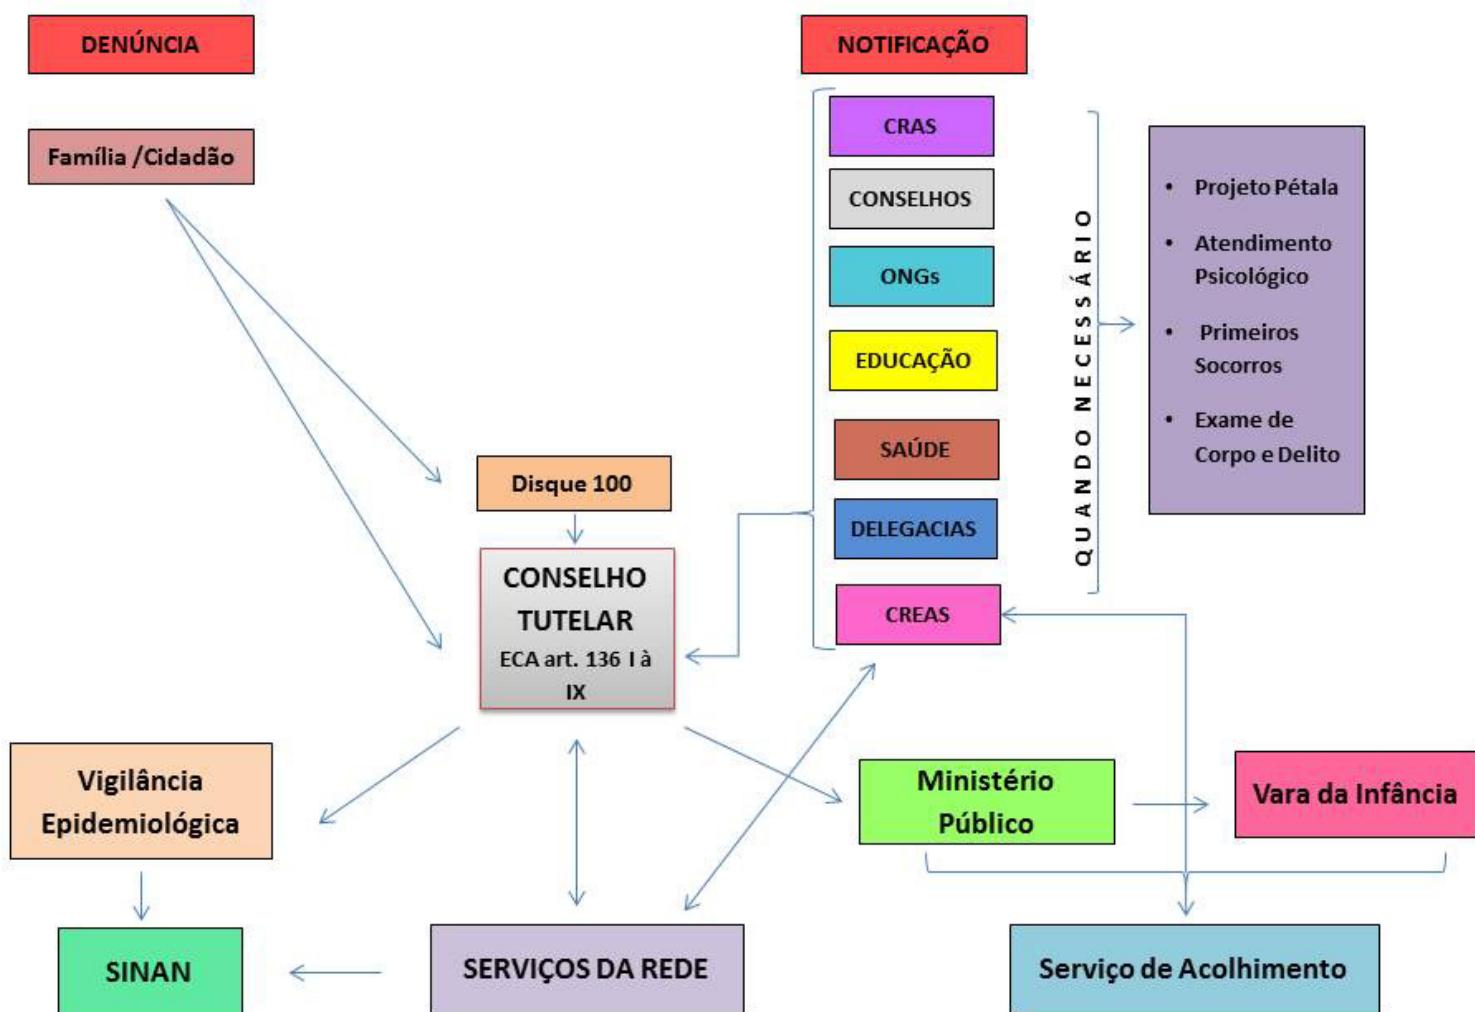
DENÚNCIA

NOTIFICAÇÃO

Família /Cidadão

CRAS

CONSELHOS

ONGs

EDUCAÇÃO

SAÚDE

DELEGACIAS

CREAS

QUANDO NECESSÁRIO

- Projeto Pétala
- Atendimento Psicológico
- Primeiros Socorros
- Exame de Corpo e Delito

Disque 100

CONSELHO TUTELAR
ECA art. 136 I à IX

Vigilância Epidemiológica

Ministério Público

Vara da Infância

SINAN

SERVIÇOS DA REDE

Serviço de Acolhimento